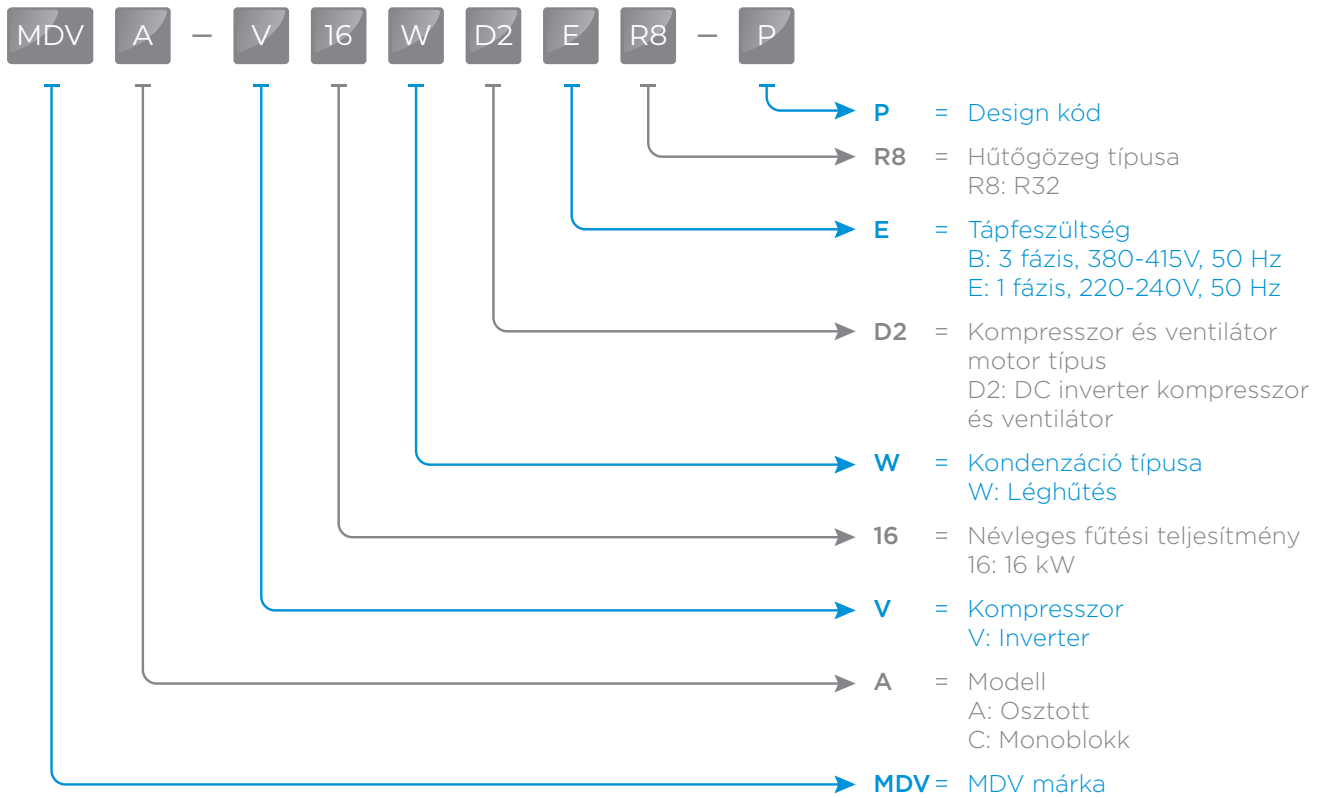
MDV A – V 16 W D2 E R8 – P

P = Design kód

R8 = Hűtőgözeg típusa
R8: R32

E = Tápfeszültség
B: 3 fázis, 380-415V, 50 Hz
E: 1 fázis, 220-240V, 50 Hz

D2 = Kompresszor és ventilátor motor típus
D2: DC inverter kompresszor és ventilátor

W = Kondenzáció típusa
W: Léghűtés

16 = Névleges fűtési teljesítmény
16: 16 kW

V = Kompresszor
V: Inverter

A = Modell
A: Osztott
C: Monoblokk

MDV = MDV márka